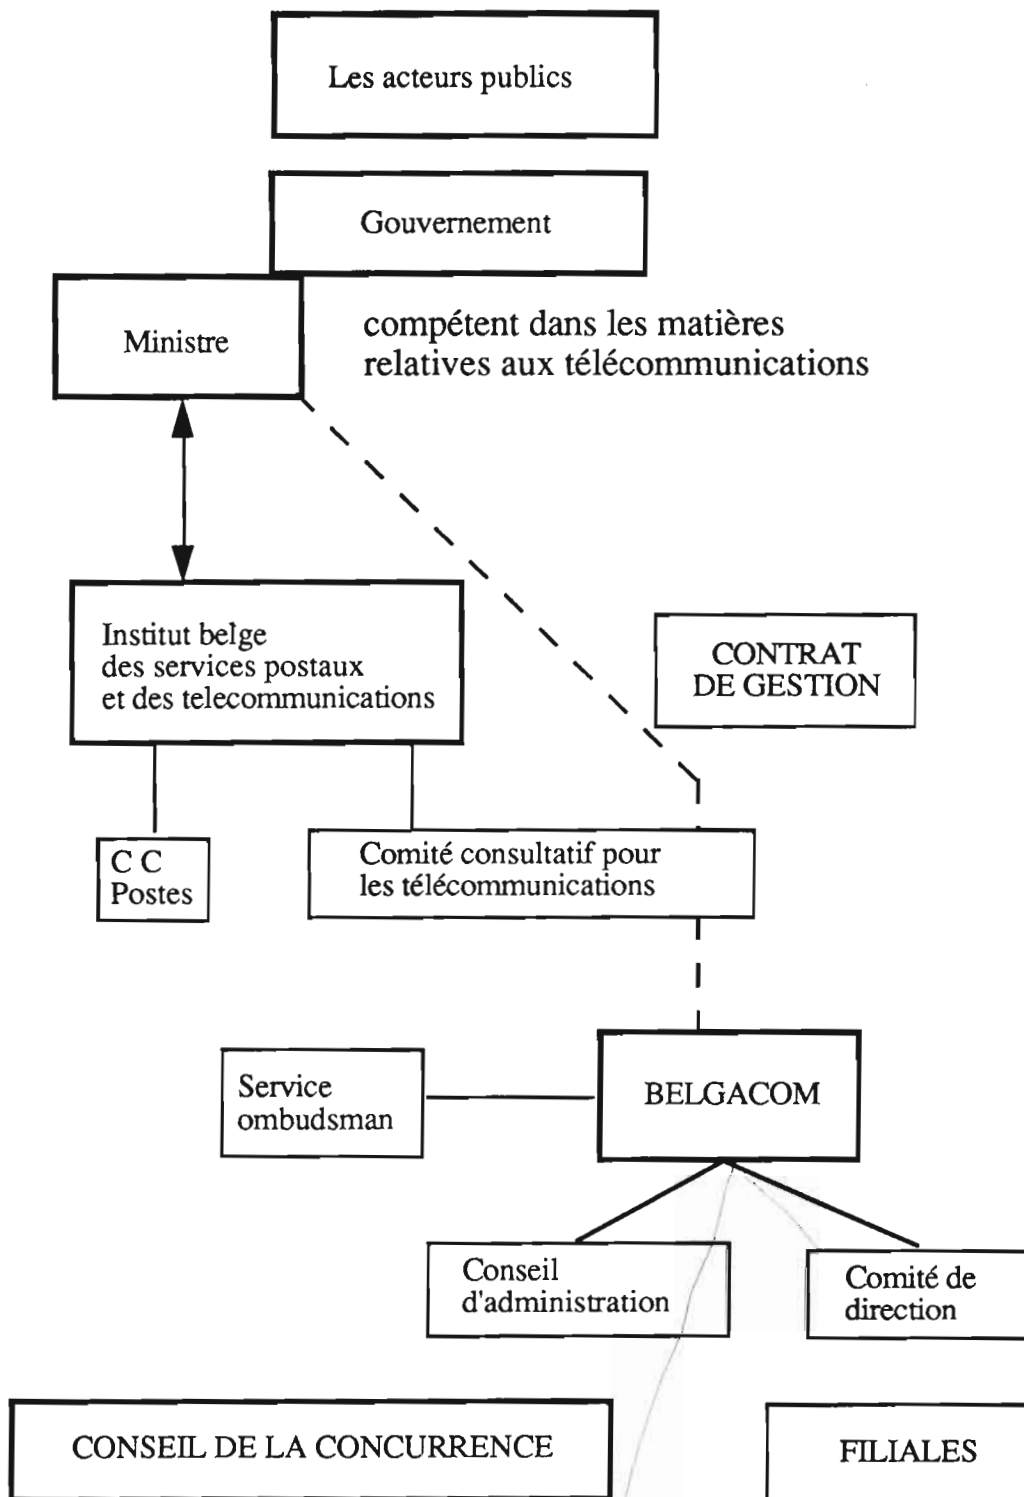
Les acteurs publics

Gouvernement

Ministre

compétent dans les matières relatives aux télécommunications

Institut belge des services postaux et des telecommunications

CONTRAT DE GESTION

C C Postes

Comité consultatif pour les télécommunications

Service ombudsman

BELGACOM

Conseil d'administration

Comité de direction

CONSEIL DE LA CONCURRENCE

FILIALES